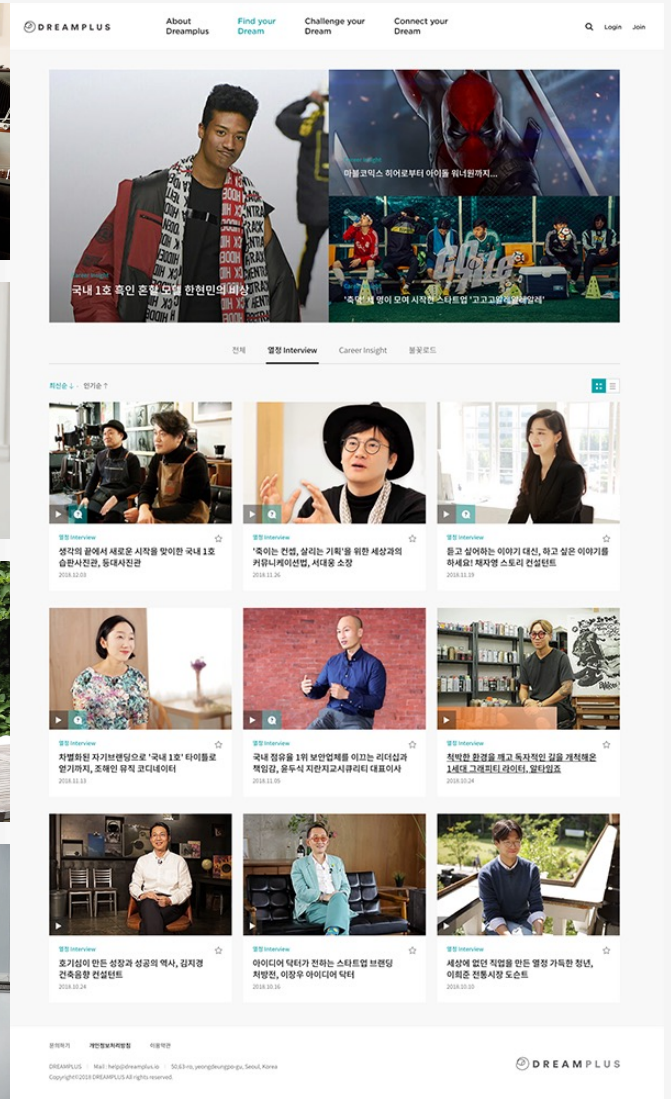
DREAMPLUS

About Dreamplus | Find your Dream | Challenge your Dream | Connect your Dream

Login | Join

Career Insight
국내 1호 흑인 혼혈 모델 한현민의 비상

Career Insight
마블코믹스 히어로부터 아이돌 워너원까지...

'축덕' 세 명이 모여 시작한 스타트업 '고고고윙크윙크'

전체 | 열정 Interview | Career Insight | 블로그

최신순 ↓ 인기순 ↑

열정 Interview
생각의 끝에서 새로운 시작을 맞이한 국내 1호 습판사진관, 동네사진관
2018.12.03

열정 Interview
'죽이는 컨셉, 살리는 기획'을 위한 세상과의 커뮤니케이션법, 서대웅 소장
2018.11.26

열정 Interview
듣고 싶어하는 이야기 대신, 하고 싶은 이야기를 하세요! 채자영 스토리 컨설턴트
2018.11.19

열정 Interview
차별화된 자기브랜딩으로 '국내 1호' 타이틀을 얻기까지, 조해인 뮤직 코디네이터
2018.11.13

열정 Interview
국내 점유율 1위 보안업체를 이끄는 리더십과 책임감, 윤두식 지란지교시큐리티 대표이사
2018.11.05

열정 Interview
척박한 환경을 깨고 독자적인 길을 개척해온 1세대 그래피티 라이터, 알타임조
2018.10.24

열정 Interview
호기심이 만든 성장과 성공의 역사, 김지경 건축음향 컨설턴트
2018.10.24

열정 Interview
아이디어 닥터가 전하는 스타트업 브랜딩 처방전, 이장우 아이디어 닥터
2018.10.16

열정 Interview
세상에 없던 직업을 만든 열정 가득한 청년, 이희준 전통시장 도슨트
2018.10.10

문의하기 | 개인정보처리방침 | 이용약관

DREAMPLUS | Mail : help@dreamplus.io | 50, 63-ro, yeongdeungpo-gu, Seoul, Korea
Copyright©2018 DREAMPLUS All rights reserved.

DREAMPLUS